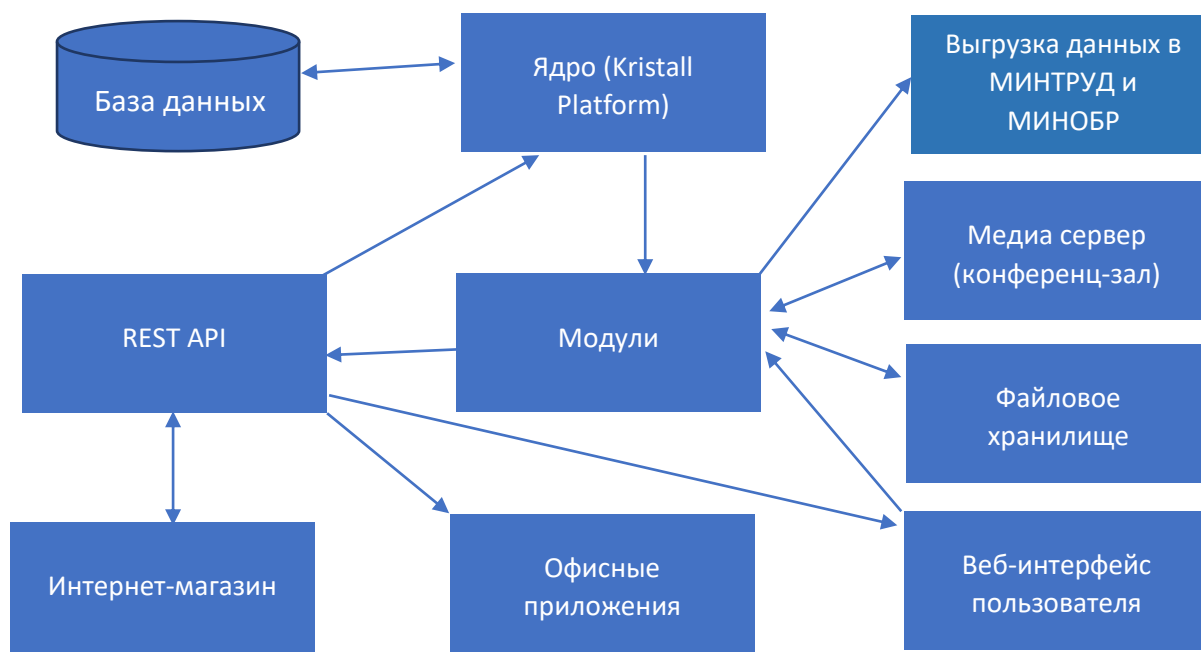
База данных

Ядро (Kristall Platform)

Выгрузка данных в МИНТРУД и МИНОБР

Медиа сервер (конференц-зал)

REST API

Модули

Файловое хранилище

Интернет-магазин

Офисные приложения

Веб-интерфейс пользователя